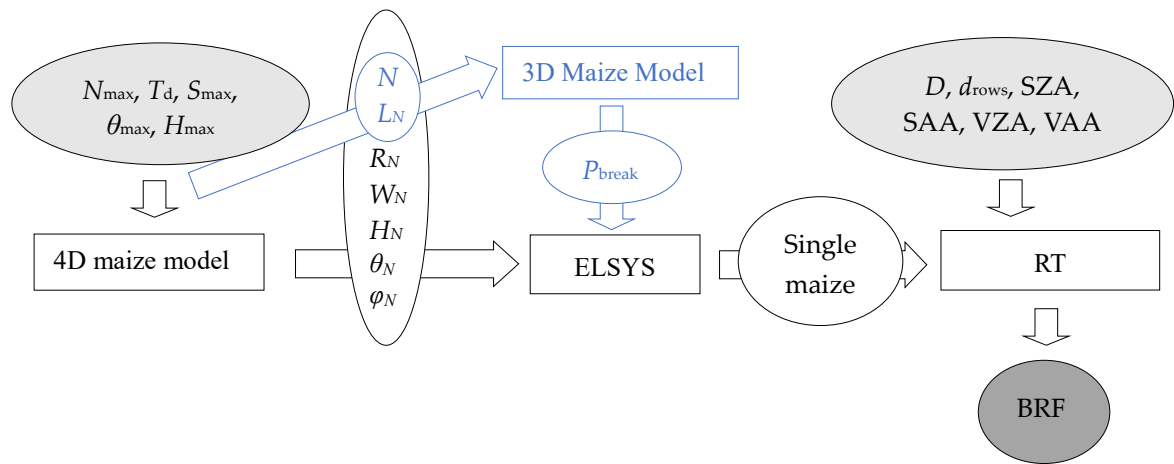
$N_{\max}$, $T_{\mathrm{d}}$, $S_{\max}$, $\theta_{\max}$, $H_{\max}$

$N$
$L_N$
$R_N$
$W_N$
$H_N$
$\theta_N$
$\varphi_N$

3D Maize Model

$P_{\mathrm{break}}$

$D$, $d_{\mathrm{rows}}$, SZA, SAA, VZA, VAA

4D maize model

ELSYS

Single maize

RT

BRF